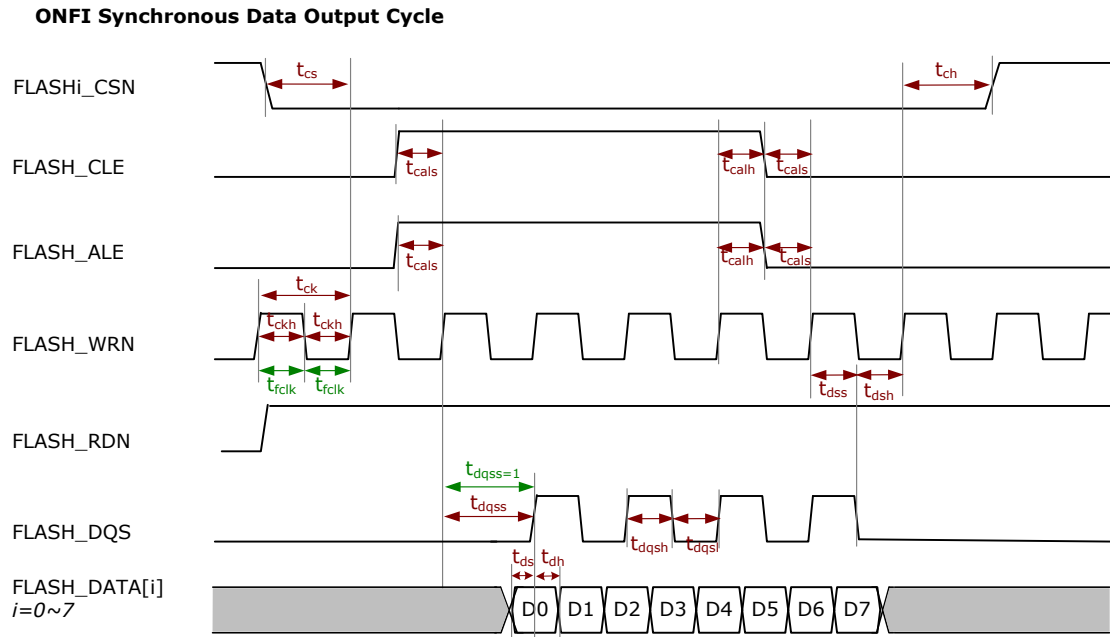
ONFI Synchronous Data Output Cycle

FLASHi_CSN
$t_{cs}$
$t_{ch}$

FLASH_CLE
$t_{cals}$
$t_{calh}$
$t_{cals}$

FLASH_ALE
$t_{cals}$
$t_{calh}$
$t_{cals}$

FLASH_WRN
$t_{ck}$
$t_{ckh}$
$t_{ckh}$
$t_{fclk}$
$t_{fclk}$
$t_{dss}$
$t_{dsh}$

FLASH_RDN

FLASH_DQS
$t_{dqss=1}$
$t_{dqss}$
$t_{dqsh}$
$t_{dqsl}$

FLASH_DATA[i]
i=0~7
$t_{ds}$
$t_{dh}$
D0 D1 D2 D3 D4 D5 D6 D7